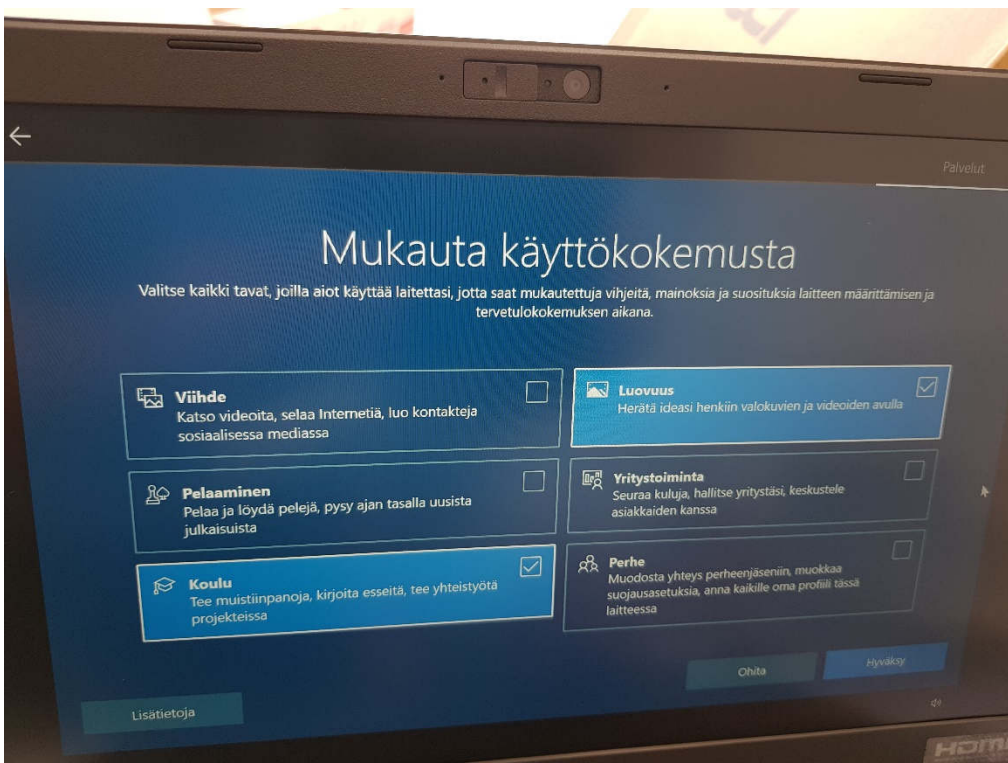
Palvelut

Mukauta käyttökokemusta

Valitse kaikki tavat, joilla aiot käyttää laitettasi, jotta saat mukautettuja vihjeitä, mainoksia ja suosituksia laitteen määrittämisen ja tervetulokokemuksen aikana.

Viihde
Katso videoita, selaa Internetiä, luo kontakteja sosiaalisessa mediassa

Luovuus
Herätä ideasi henkiin valokuvien ja videoiden avulla

Pelaaminen
Pelaa ja löydä pelejä, pysy ajan tasalla uusista julkaisuista

Yritystoiminta
Seuraa kuluja, hallitse yritystäsi, keskustele asiakkaiden kanssa

Koulu
Tee muistiinpanoja, kirjoita esseitä, tee yhteistyötä projekteissa

Perhe
Muodosta yhteys perheenjäseniin, muokkaa suojausasetuksia, anna kaikille oma profiili tässä laitteessa

Ohita

Hyväksy

Lisätietoja

HDMI